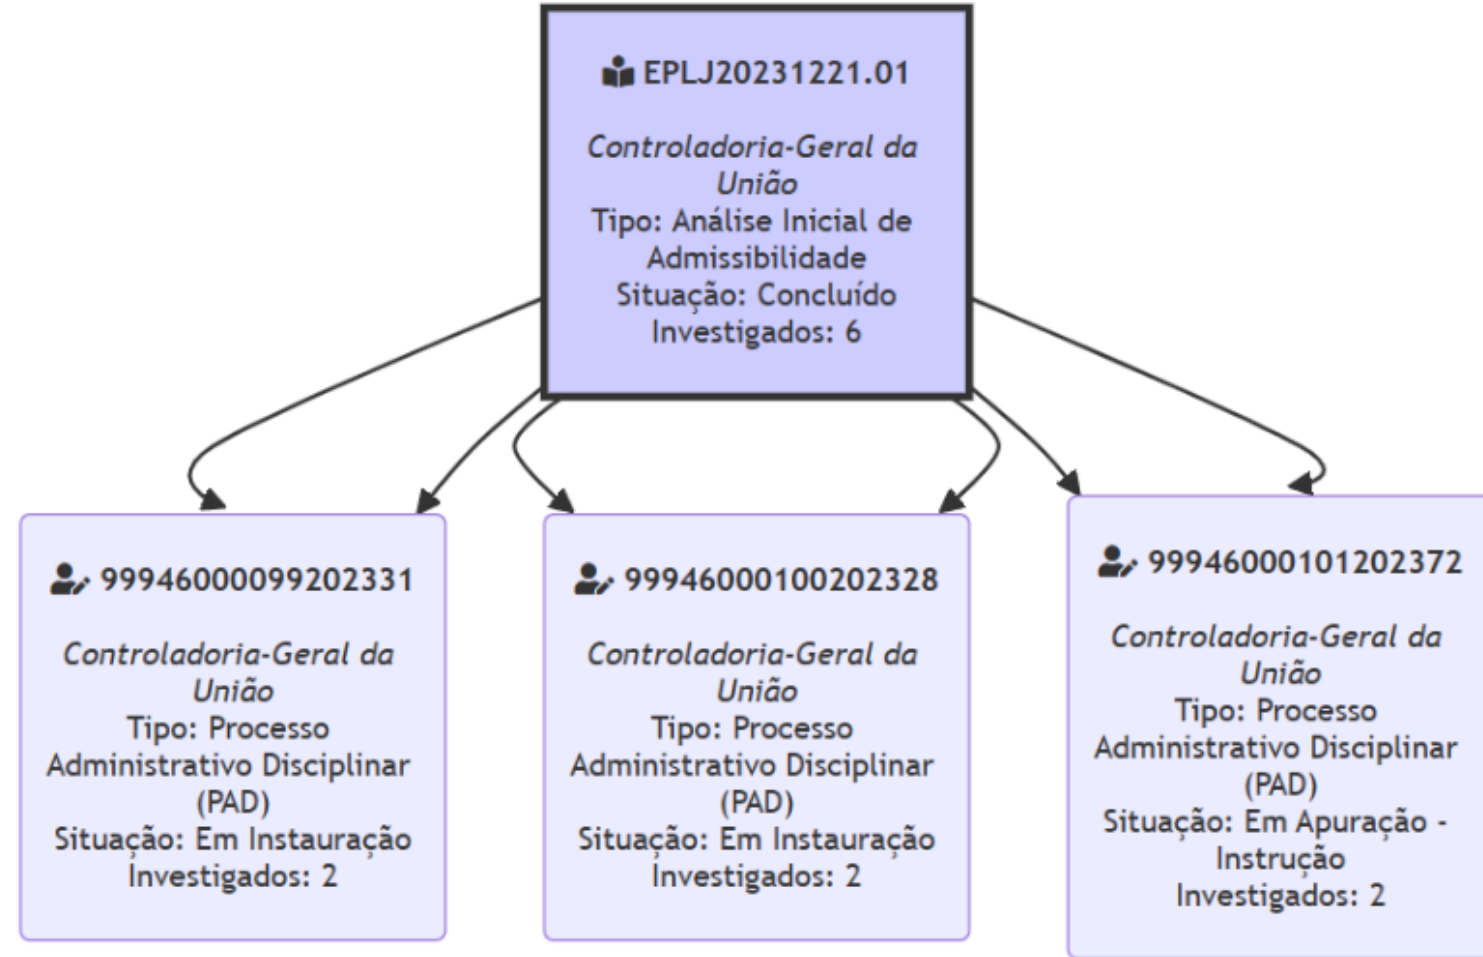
EPLJ20231221.01

*Controladoria-Geral da União*
Tipo: Análise Inicial de Admissibilidade
Situação: Concluído
Investigados: 6

99946000099202331

*Controladoria-Geral da União*
Tipo: Processo Administrativo Disciplinar (PAD)
Situação: Em Instauração
Investigados: 2

99946000100202328

*Controladoria-Geral da União*
Tipo: Processo Administrativo Disciplinar (PAD)
Situação: Em Instauração
Investigados: 2

99946000101202372

*Controladoria-Geral da União*
Tipo: Processo Administrativo Disciplinar (PAD)
Situação: Em Apuração - Instrução
Investigados: 2